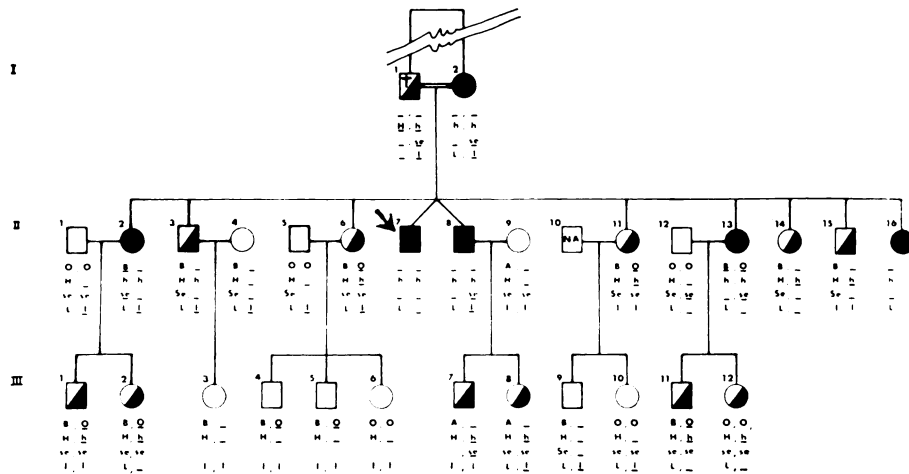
I

1 2

H h
se
l

h h
se
L l

II

1 2 3 4 5 6 7 8 9 10 NA 11 12 13 14 15 16

O O
H _
se se
L l

B _
h h
se
L l

B _
H h
Se _
L l

B _
H _
Se _
L l

O O
H _
Se _
L l

B O
H h
Se se
L l

_
h h
_
L _

_
h h
_ se
L l

A _
H _
se se
L l

B O
H _
Se se
l l

O O
H _
Se se
L _

B O
h h
_ se
L _

B _
H h
Se _
L _

B _
H h
Se _
l l

_
h
_
L

III

1 2 3 4 5 6 7 8 9 10 11 12

B O
H h
se se
l l

B O
H h
se se
l l

B _
H _
l l

B O
H _
l l

B O
H _
l l

O O
H _
l l

A _
H h
_ se
l l

A _
H h
se se
L l

B _
H _
Se _
L l

O O
H _
se se
L l

B O
H h
se se
L _

O O
H h
se se
L _